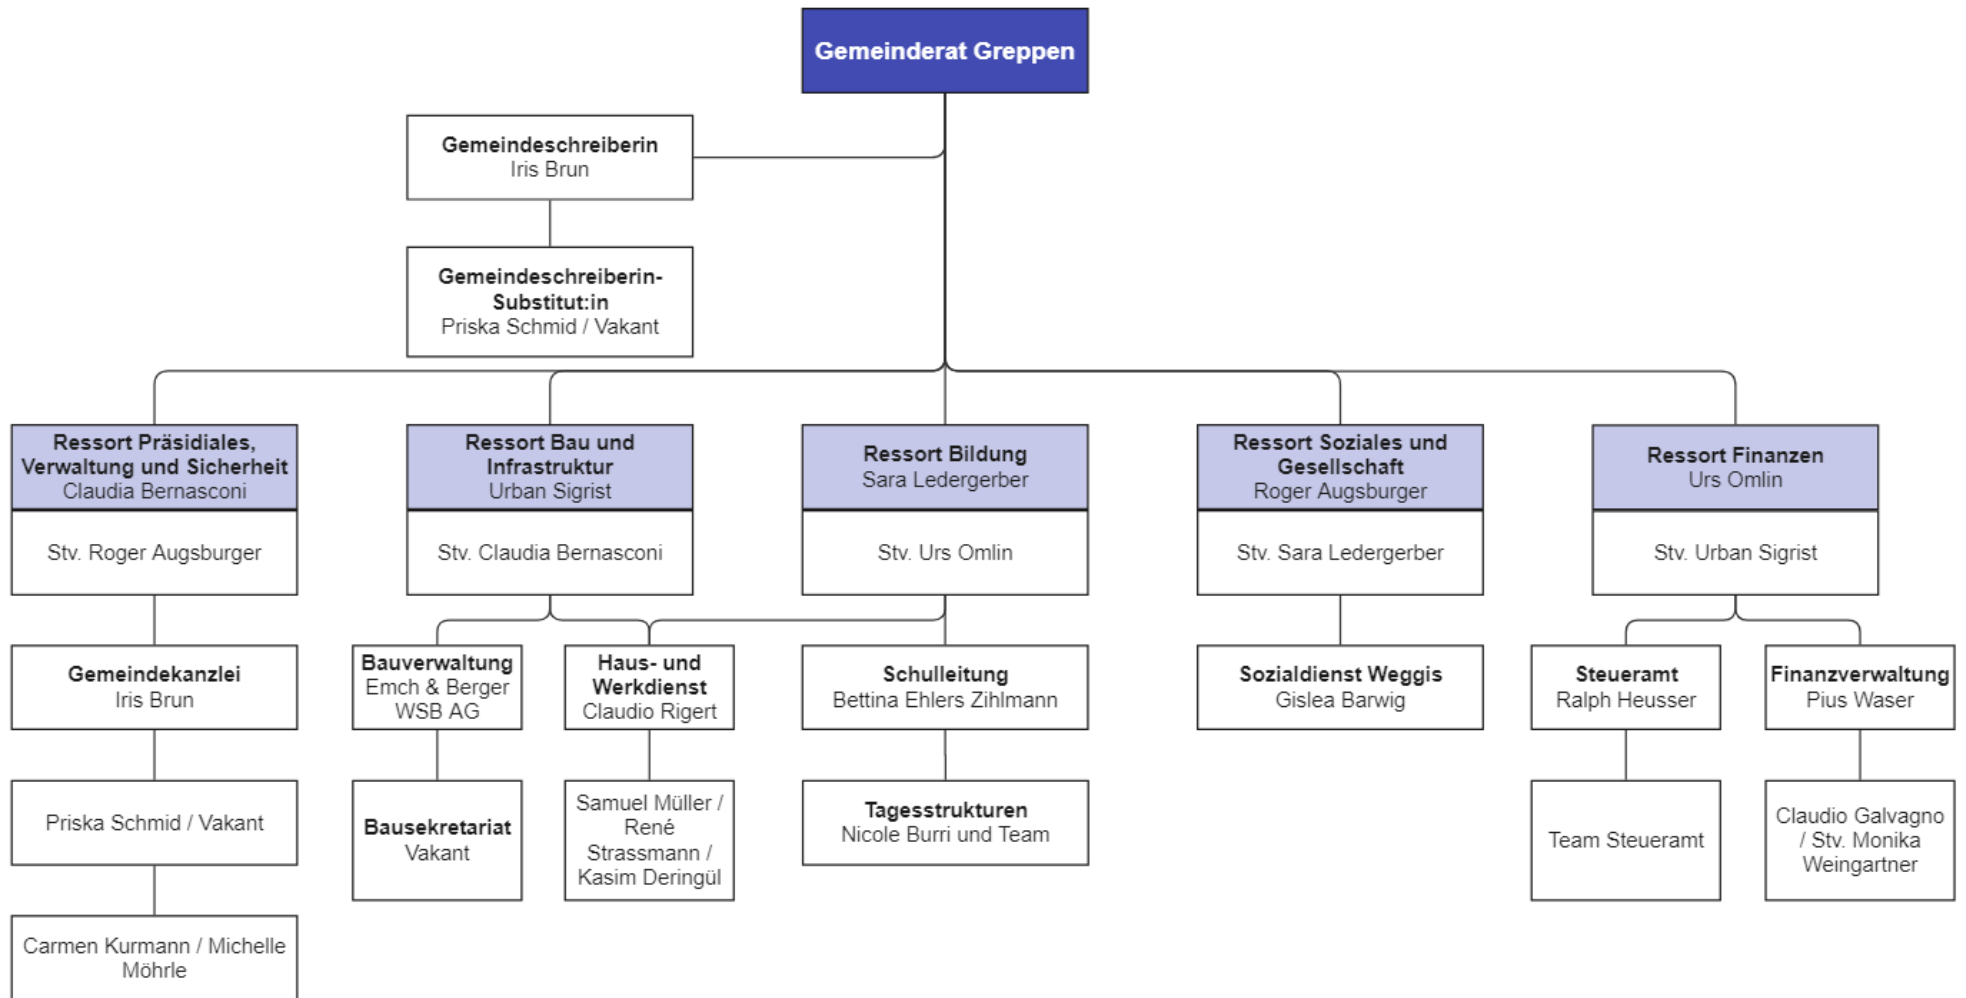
Gemeinderat Greppen

Gemeindeschreiberin
Iris Brun

Gemeindeschreiberin-Substitut:in
Priska Schmid / Vakant

Ressort Präsidiales, Verwaltung und Sicherheit
Claudia Bernasconi

Stv. Roger Augsburger

Gemeindekanzlei
Iris Brun

Priska Schmid / Vakant

Carmen Kurmann / Michelle Möhrle

Ressort Bau und Infrastruktur
Urban Sigrist

Stv. Claudia Bernasconi

Bauverwaltung
Emch & Berger WSB AG

Bausekretariat
Vakant

Haus- und Werkdienst
Claudio Rigert

Samuel Müller / René Strassmann / Kasim Deringül

Ressort Bildung
Sara Ledergerber

Stv. Urs Omlin

Schulleitung
Bettina Ehlers Zihlmann

Tagesstrukturen
Nicole Burri und Team

Ressort Soziales und Gesellschaft
Roger Augsburger

Stv. Sara Ledergerber

Sozialdienst Weggis
Gislea Barwig

Ressort Finanzen
Urs Omlin

Stv. Urban Sigrist

Steueramt
Ralph Heusser

Team Steueramt

Finanzverwaltung
Pius Waser

Claudio Galvagno / Stv. Monika Weingartner